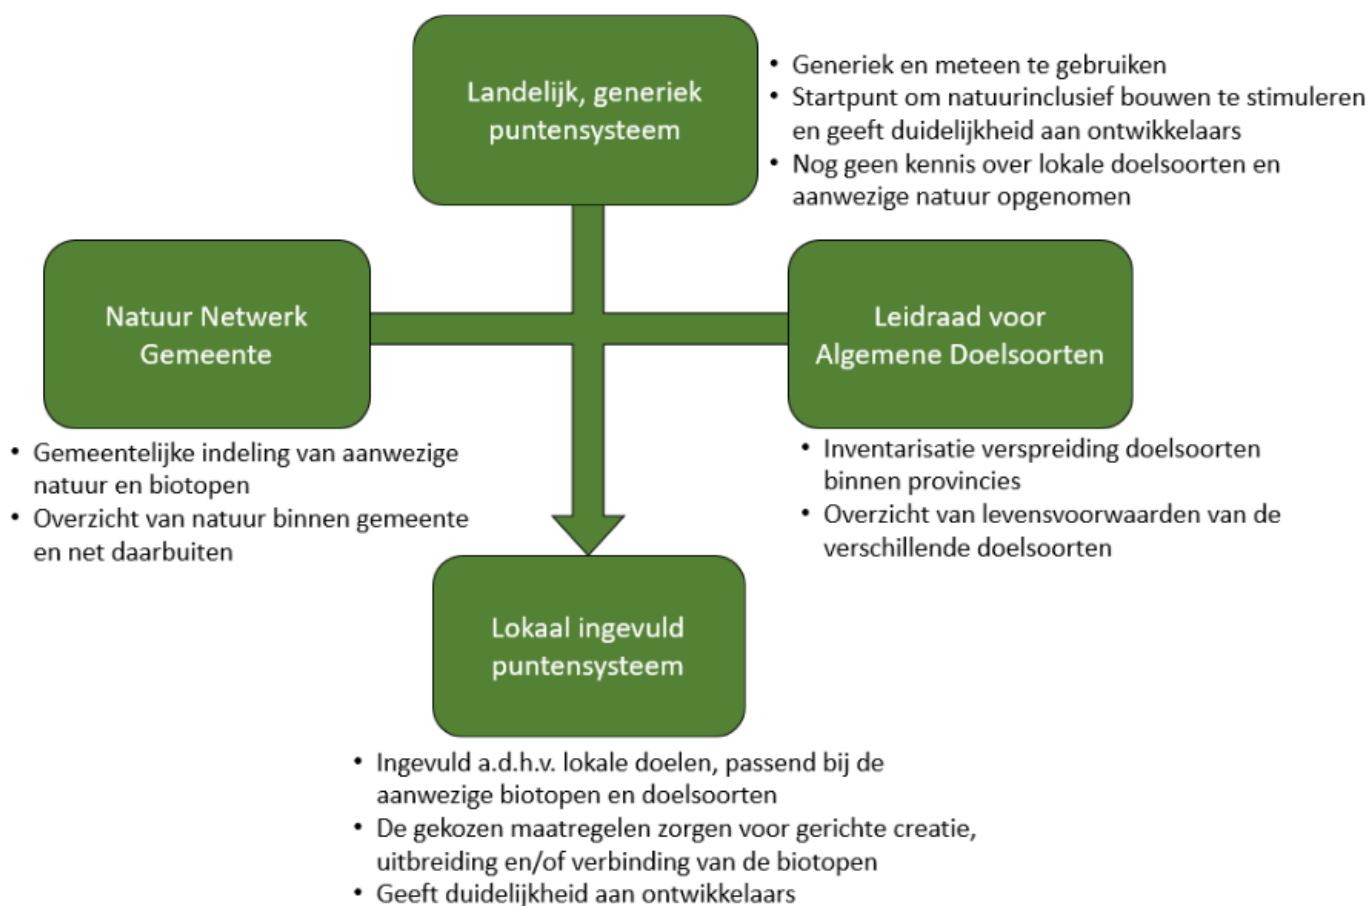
Landelijk, generiek puntensysteem

- Generiek en meteen te gebruiken
- Startpunt om natuurinclusief bouwen te stimuleren en geeft duidelijkheid aan ontwikkelaars
- Nog geen kennis over lokale doelsoorten en aanwezige natuur opgenomen

Natuur Netwerk Gemeente

- Gemeentelijke indeling van aanwezige natuur en biotopen
- Overzicht van natuur binnen gemeente en net daarbuiten

Leidraad voor Algemene Doelsoorten

- Inventarisatie verspreiding doelsoorten binnen provincies
- Overzicht van levensvoorwaarden van de verschillende doelsoorten

Lokaal ingevuld puntensysteem

- Ingevuld a.d.h.v. lokale doelen, passend bij de aanwezige biotopen en doelsoorten
- De gekozen maatregelen zorgen voor gerichte creatie, uitbreiding en/of verbinding van de biotopen
- Geeft duidelijkheid aan ontwikkelaars